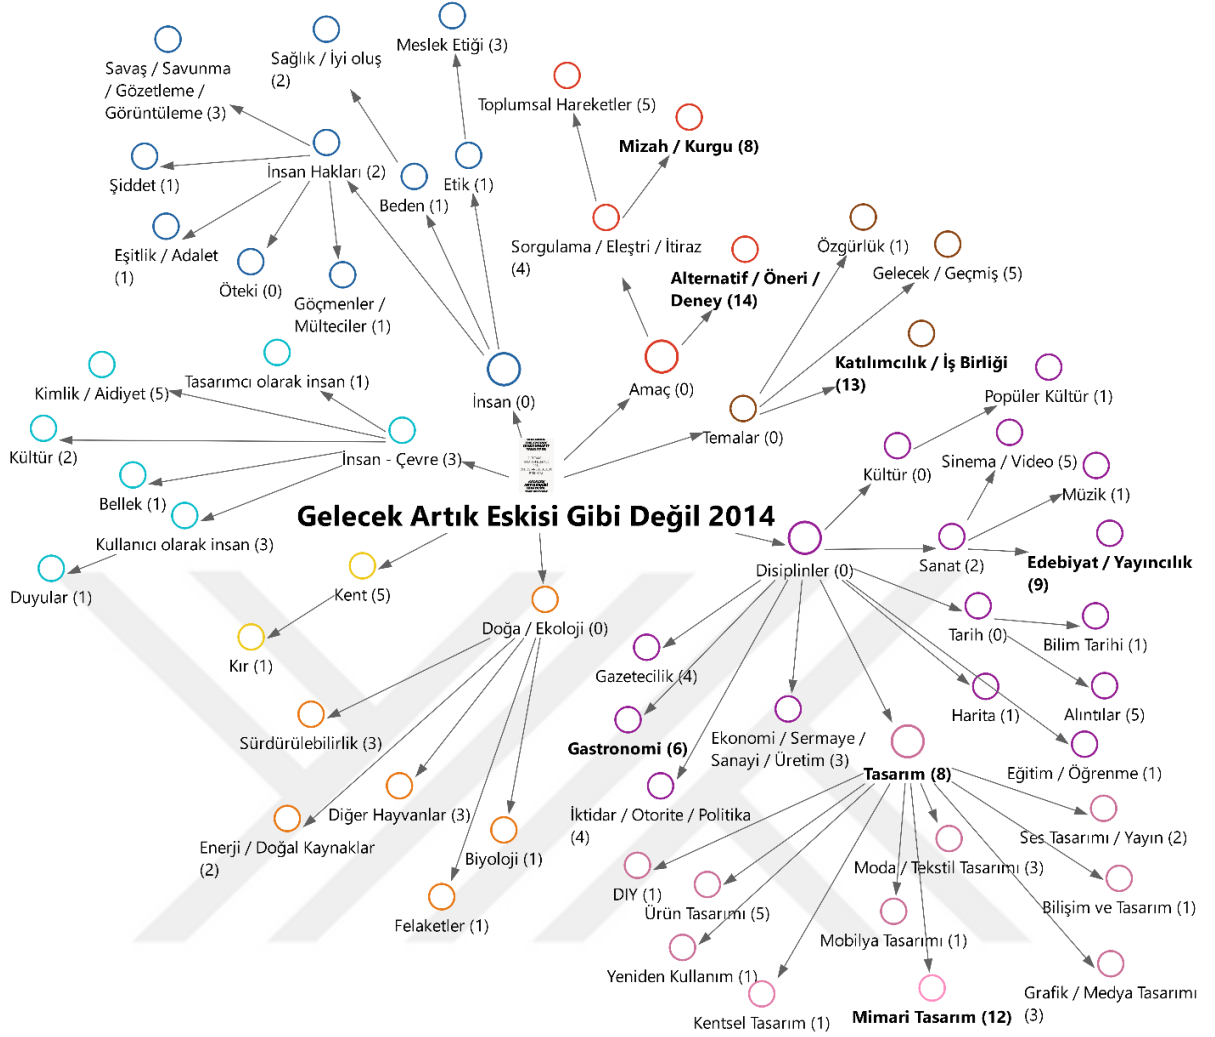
Gelecek Artık Eskisi Gibi Değil 2014

İnsan (0)

İnsan Hakları (2)

Savaş / Savunma / Gözetleme / Görüntüleme (3)

Şiddet (1)

Eşitlik / Adalet (1)

Öteki (0)

Göçmenler / Mülteciler (1)

Sağlık / İyi oluş (2)

Beden (1)

Meslek Etiği (3)

Etik (1)

Amaç (0)

Sorgulama / Eleştri / İtiraz (4)

Toplumsal Hareketler (5)

Mizah / Kurgu (8)

Alternatif / Öneri / Deney (14)

Temalar (0)

Özgürlük (1)

Gelecek / Geçmiş (5)

Katılımcılık / İş Birliği (13)

İnsan - Çevre (3)

Tasarımcı olarak insan (1)

Kimlik / Aidiyet (5)

Kültür (2)

Bellek (1)

Kullanıcı olarak insan (3)

Duyular (1)

Kent (5)

Kır (1)

Doğa / Ekoloji (0)

Sürdürülebilirlik (3)

Diğer Hayvanlar (3)

Enerji / Doğal Kaynaklar (2)

Biyoloji (1)

Felaketler (1)

Disiplinler (0)

Kültür (0)

Popüler Kültür (1)

Sanat (2)

Sinema / Video (5)

Müzik (1)

Edebiyat / Yayıncılık (9)

Tarih (0)

Bilim Tarihi (1)

Harita (1)

Alıntılar (5)

Eğitim / Öğrenme (1)

Gazetecilik (4)

Gastronomi (6)

Ekonomi / Sermaye / Sanayi / Üretim (3)

İktidar / Otorite / Politika (4)

Tasarım (8)

Ses Tasarımı / Yayın (2)

Moda / Tekstil Tasarımı (3)

Bilişim ve Tasarım (1)

DIY (1)

Ürün Tasarımı (5)

Mobilya Tasarımı (1)

Yeniden Kullanım (1)

Grafik / Medya Tasarımı (3)

Kentsel Tasarım (1)

Mimari Tasarım (12)